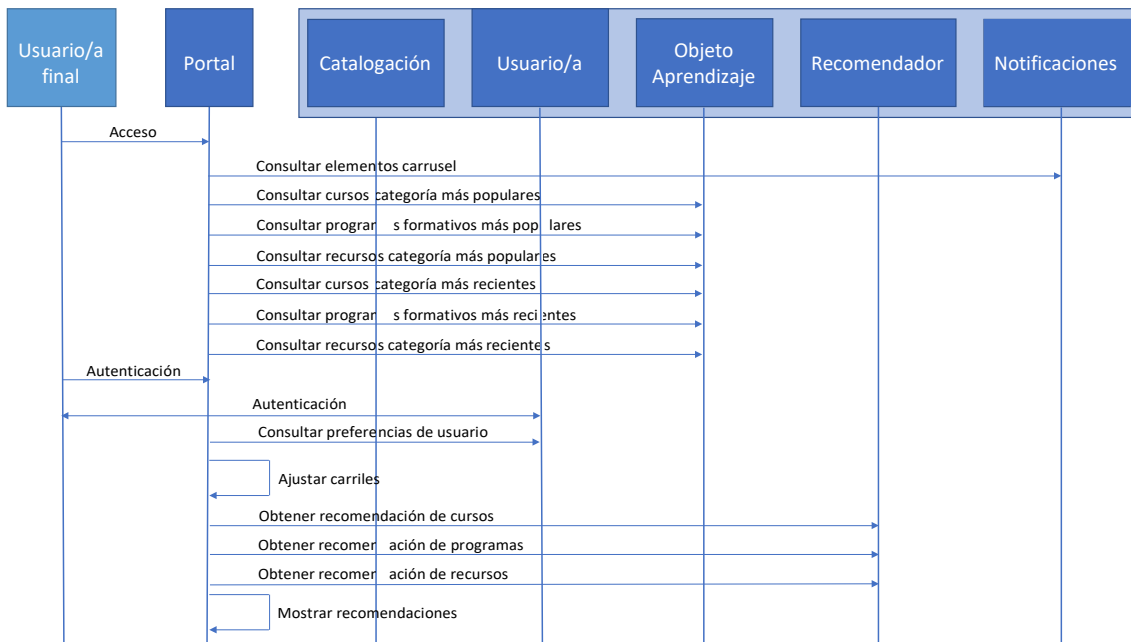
Usuario/a final

Portal

Catalogación

Usuario/a

Objeto Aprendizaje

Recomendador

Notificaciones

Acceso

Consultar elementos carrusel

Consultar cursos categoría más populares

Consultar progran s formativos más pop lares

Consultar recursos categoría más populares

Consultar cursos categoría más recientes

Consultar progran s formativos más recientes

Consultar recursos categoría más recientes

Autenticación

Autenticación

Consultar preferencias de usuario

Ajustar carriles

Obtener recomendación de cursos

Obtener recomer ación de programas

Obtener recomer ación de recursos

Mostrar recomendaciones